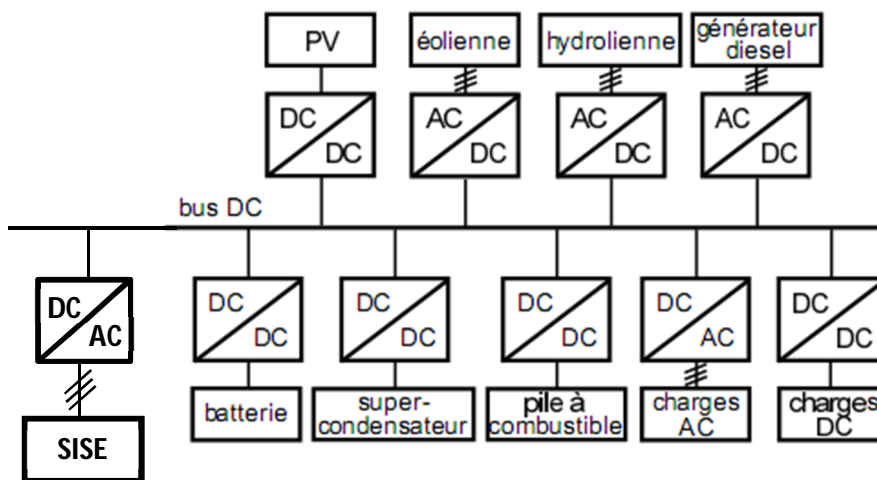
PV

éolienne

hydrolienne

générateur diesel

DC DC

AC DC

AC DC

AC DC

bus DC

DC AC

SISE

DC DC

batterie

DC DC

super-condensateur

DC DC

pile à combustible

DC AC

charges AC

DC DC

charges DC